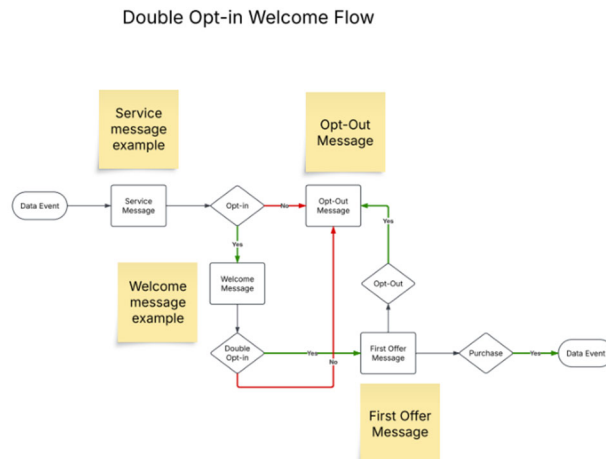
Double Opt-in Welcome Flow

Service message example

Opt-Out Message

Data Event

Service Message

Opt-in

No

Opt-Out Message

Yes

Yes

Welcome message example

Welcome Message

Opt-Out

Double Opt-in

Yes

First Offer Message

Purchase

Yes

Data Event

No

First Offer Message